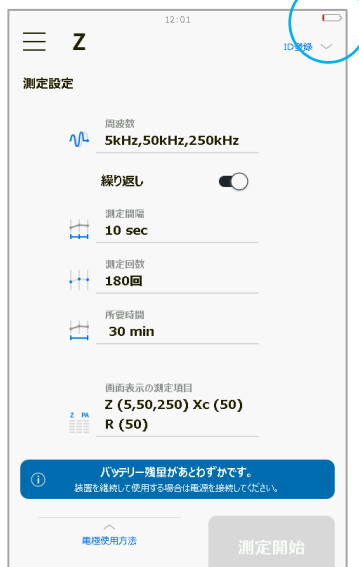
12:01

Z

ID登録

測定設定

周波数
5kHz,50kHz,250kHz

繰り返し

測定間隔
10 sec

測定回数
180回

所要時間
30 min

画面表示の測定項目
Z (5,50,250) Xc (50)
R (50)

Z PA

バッテリー残量があとわずかです。
装置を継続して使用する場合は電源を接続してください。

電極使用方法

測定開始